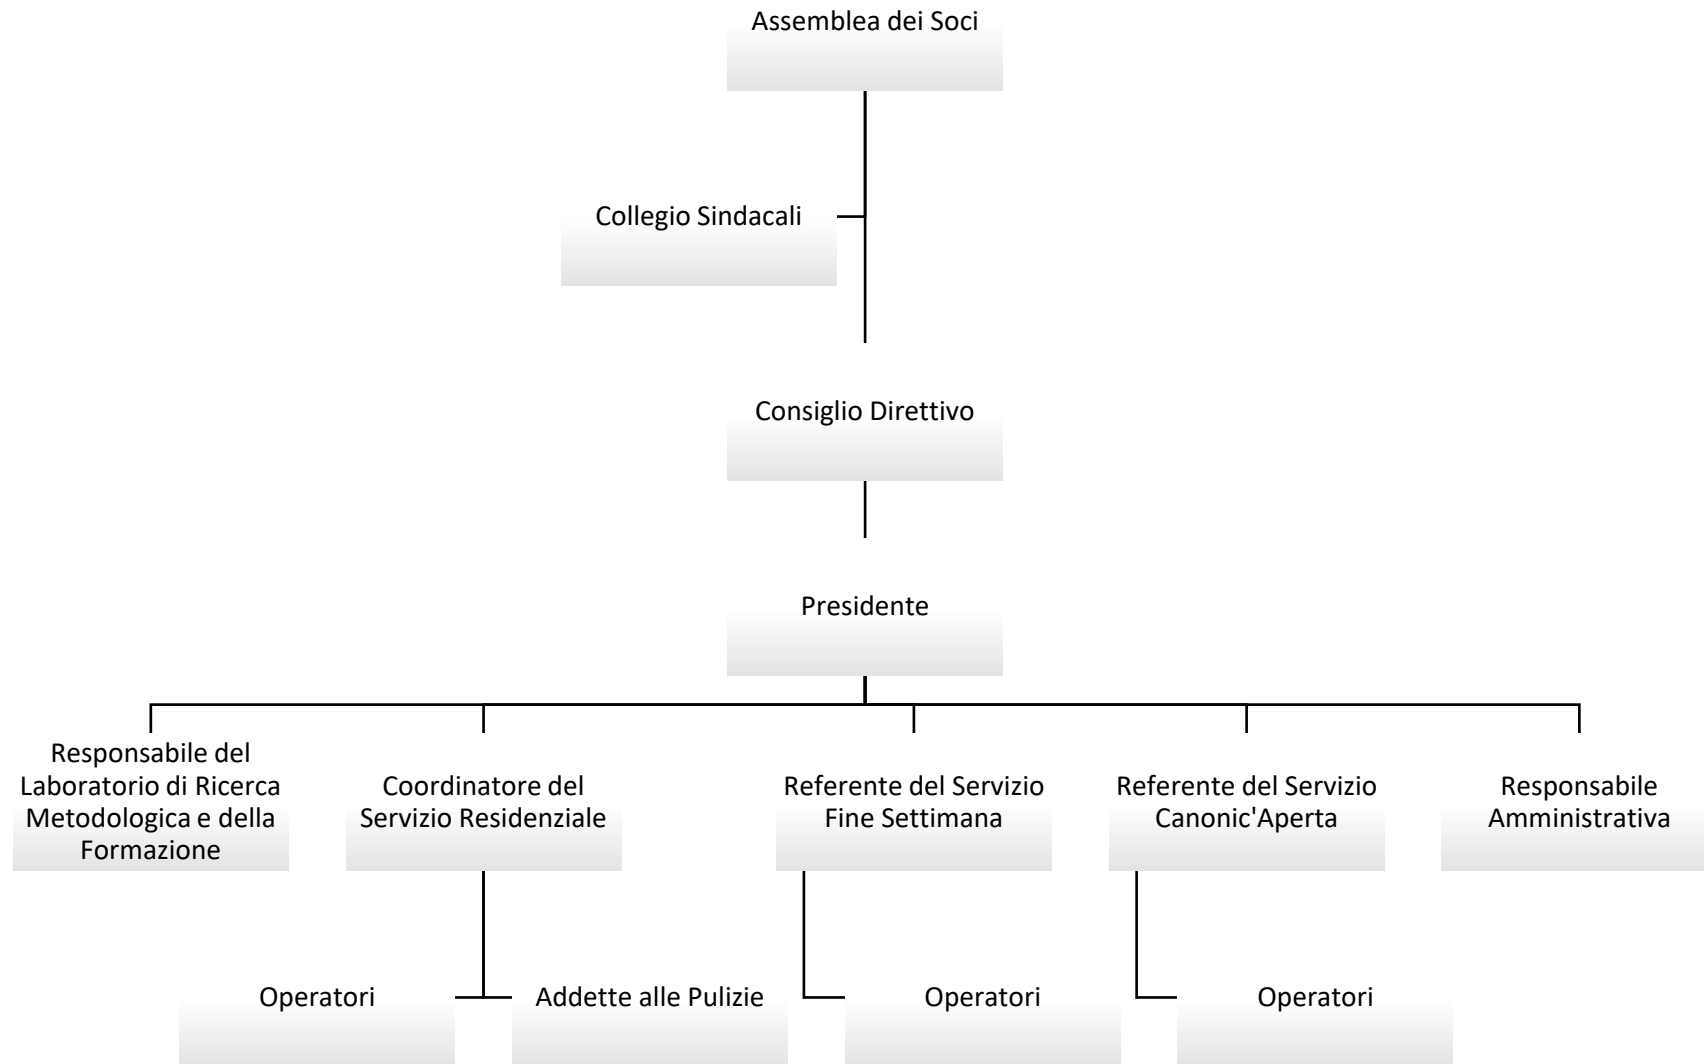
Assemblea dei Soci

Collegio Sindacali

Consiglio Direttivo

Presidente

Responsabile del Laboratorio di Ricerca Metodologica e della Formazione

Coordinatore del Servizio Residenziale

Referente del Servizio Fine Settimana

Referente del Servizio Canonic'Aperta

Responsabile Amministrativa

Operatori

Addette alle Pulizie

Operatori

Operatori